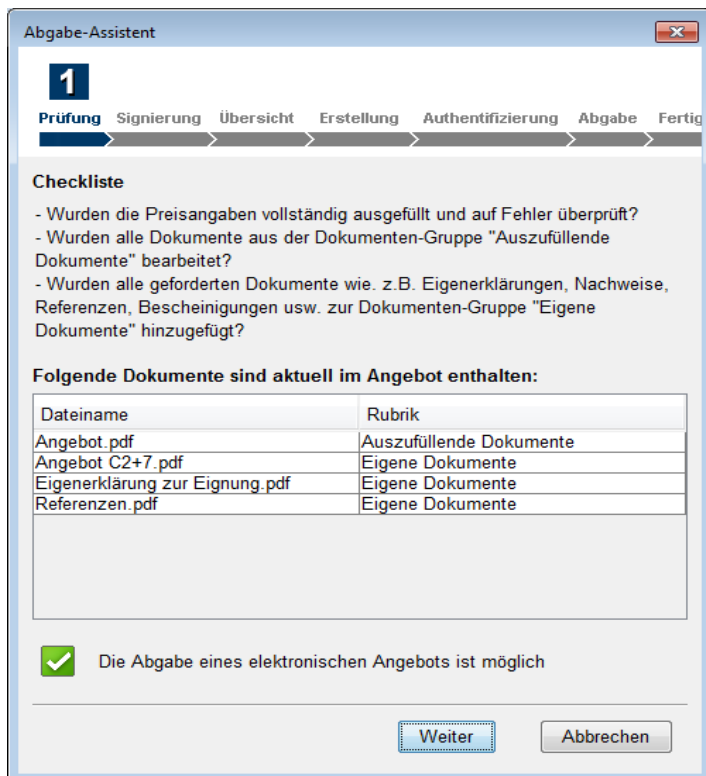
Abgabe-Assistent

1

Prüfung Signierung Übersicht Erstellung Authentifizierung Abgabe Fertig

Checkliste

- Wurden die Preisangaben vollständig ausgefüllt und auf Fehler überprüft?
- Wurden alle Dokumente aus der Dokumenten-Gruppe "Auszufüllende Dokumente" bearbeitet?
- Wurden alle geforderten Dokumente wie. z.B. Eigenerklärungen, Nachweise, Referenzen, Bescheinigungen usw. zur Dokumenten-Gruppe "Eigene Dokumente" hinzugefügt?

Folgende Dokumente sind aktuell im Angebot enthalten:

| Dateiname | Rubrik |
|---|---|
| Angebot.pdf | Auszufüllende Dokumente |
| Angebot C2+7.pdf | Eigene Dokumente |
| Eigenerklärung zur Eignung.pdf | Eigene Dokumente |
| Referenzen.pdf | Eigene Dokumente |

Die Abgabe eines elektronischen Angebots ist möglich

Weiter Abbrechen